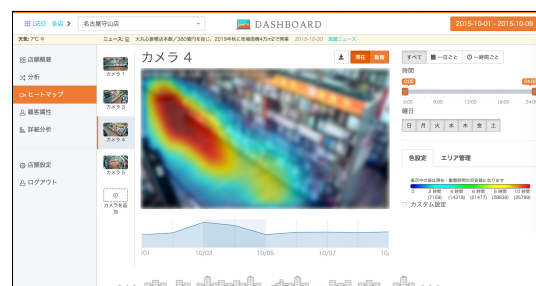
GEO 全店 > 名古屋守山店 DASHBOARD 2015-10-01 - 2015-10-09

天気: 7°C ニュース: 大丸心斎橋店本館 / 380億円を投じ、2019年秋に売場面積4万m2で開業 2015-10-30 実施ニュース

店舗概要
分析
ヒートマップ
顧客属性
詳細分析
店舗設定
ログアウト

カメラ 1
カメラ 2
カメラ 3
カメラ 4
カメラ 5
カメラを追加

カメラ 4

滞在 動線

すべて 一日ごと 一時間ごと
時間
0:00 0:00 6:00 12:00 18:00 24:00
曜日
日 月 火 水 木 金 土

色設定 エリア管理
2 時間 4 時間 6 時間 8 時間 10 時間
(7159) (14318) (21477) (28636) (35795)
カスタム設定

/01 10/03 10/05 10/07 10/